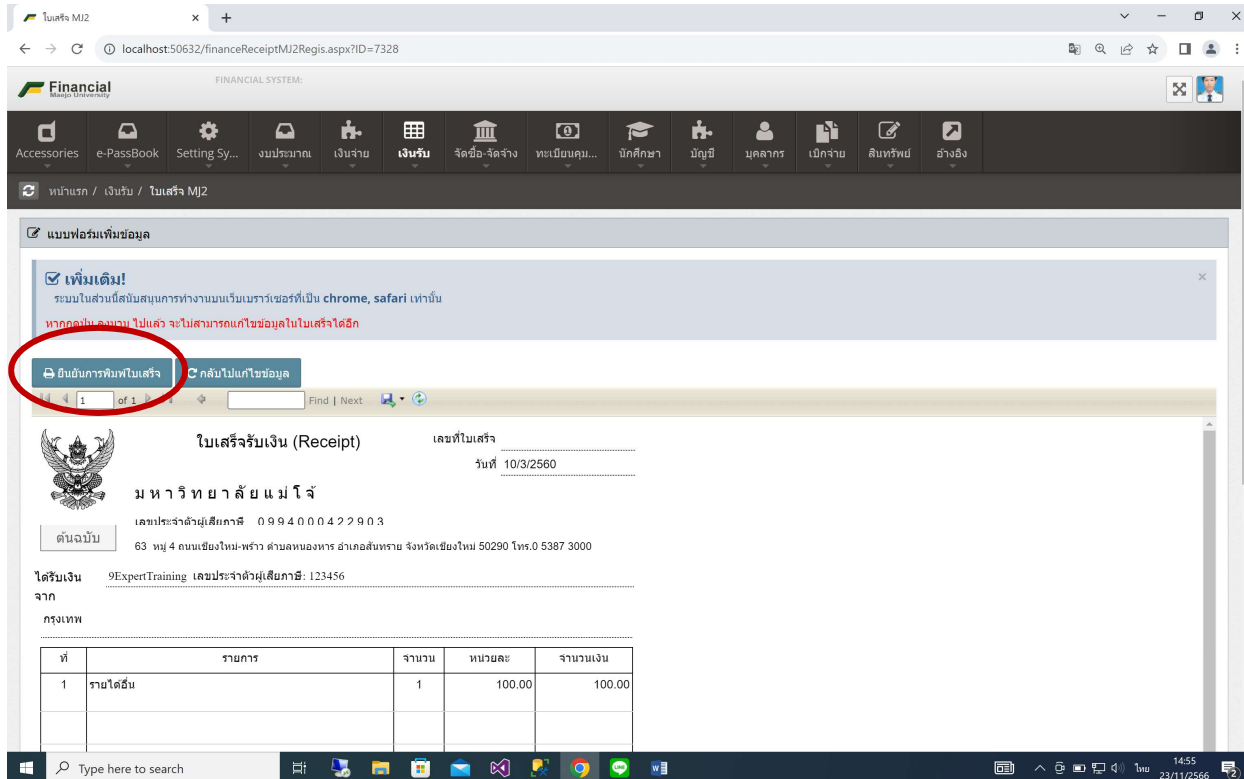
ใบเสร็จ MJ2 × +

localhost:50632/financeReceiptMJ2Regis.aspx?ID=7328

Financial Maejo University FINANCIAL SYSTEM:

Accessories e-PassBook Setting Sy... งบประมาณ เงินจ่าย เงินรับ จัดซื้อ-จัดจ้าง ทะเบียนคุม... นักศึกษา บัญชี บุคลากร เบิกจ่าย สินทรัพย์ อ้างอิง

หน้าแรก / เงินรับ / ใบเสร็จ MJ2

แบบฟอร์มเพิ่มข้อมูล

เพิ่มเติม!
ระบบในส่วนนี้สนับสนุนการทำงานบนเว็บเบราว์เซอร์ที่เป็น chrome, safari เท่านั้น
หากกด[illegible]ไปแล้ว จะไม่สามารถแก้ไขข้อมูลในใบเสร็จได้อีก

ยืนยันการพิมพ์ใบเสร็จ กลับไปแก้ไขข้อมูล

1 of 1 Find | Next

ใบเสร็จรับเงิน (Receipt) เลขที่ใบเสร็จ
วันที่ 10/3/2560

มหาวิทยาลัยแม่โจ้
เลขประจำตัวผู้เสียภาษี 0994000422903
ต้นฉบับ
63 หมู่ 4 ถนนเชียงใหม่-พร้าว ตำบลหนองหาร อำเภอสันทราย จังหวัดเชียงใหม่ 50290 โทร.0 5387 3000

ได้รับเงินจาก 9ExpertTraining เลขประจำตัวผู้เสียภาษี: 123456
กรุงเทพ

| ที่ | รายการ | จำนวน | หน่วยละ | จำนวนเงิน |
|---|---|---|---|---|
| 1 | รายได้อื่น | 1 | 100.00 | 100.00 |

Type here to search
ไทย 14:55 23/11/2566